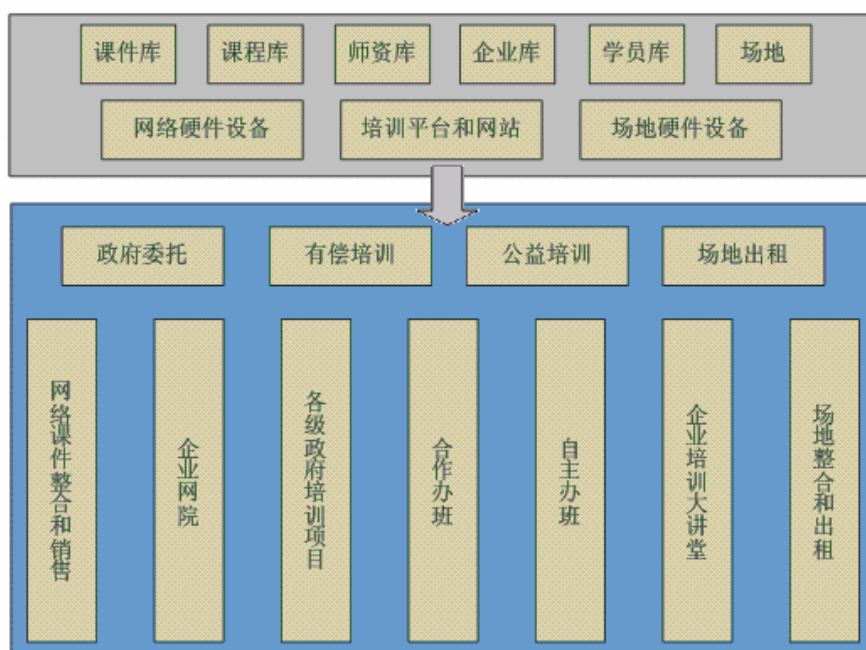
课件库
课程库
师资库
企业库
学员库
场地

网络硬件设备
培训平台和网站
场地硬件设备

政府委托
有偿培训
公益培训
场地出租

网络课件整合和销售
企业网院
各级政府培训项目
合作办班
自主办班
企业培训大讲堂
场地整合和出租